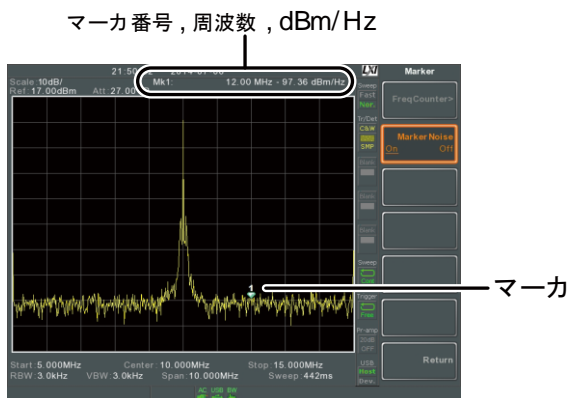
マーカ番号 , 周波数 , dBm/Hz

Scale 10dB/
Ref 17.00dBm
Att 27.00
21:50
Mk1: 12.00 MHz - 97.36 dBm/Hz

Marker
Sweep Fast Nor.
FreqCounter>
Tr/Det C&W SMP
Marker Noise On Off
Sweep
Trigger Free
Pr-amp 20dB OFF
USB Host Dev.
Return

1

マーカ

Start 5.000MHz
Center 10.000MHz
Stop 15.000MHz
RBW 3.0kHz
VBW 3.0kHz
Span 10.000MHz
Sweep 442ms
AC USB BW